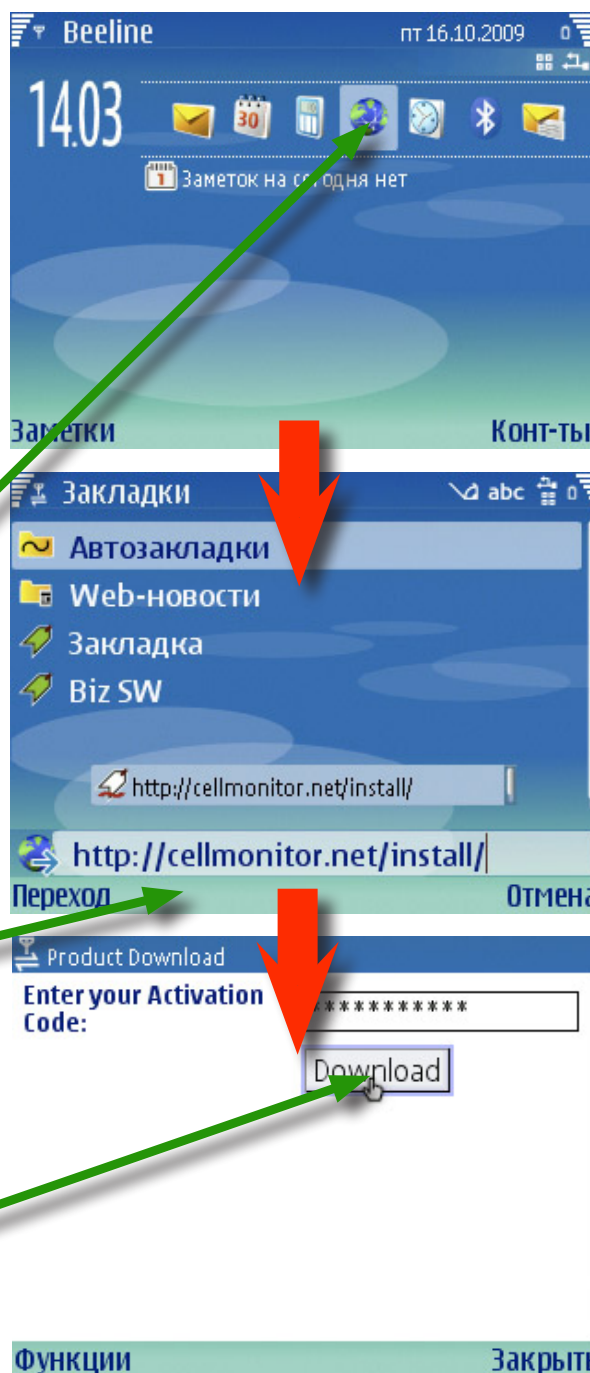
Beeline пт 16.10.2009

14:03

30

Заметок на с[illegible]дня нет

Заметки Конт-ты

Закладки abc

Автозакладки

Web-новости

Закладка

Biz SW

http://cellmonitor.net/install/

http://cellmonitor.net/install/

Переход Отмена

Product Download

Enter your Activation Code: ***********

Download

Функции Закрыть